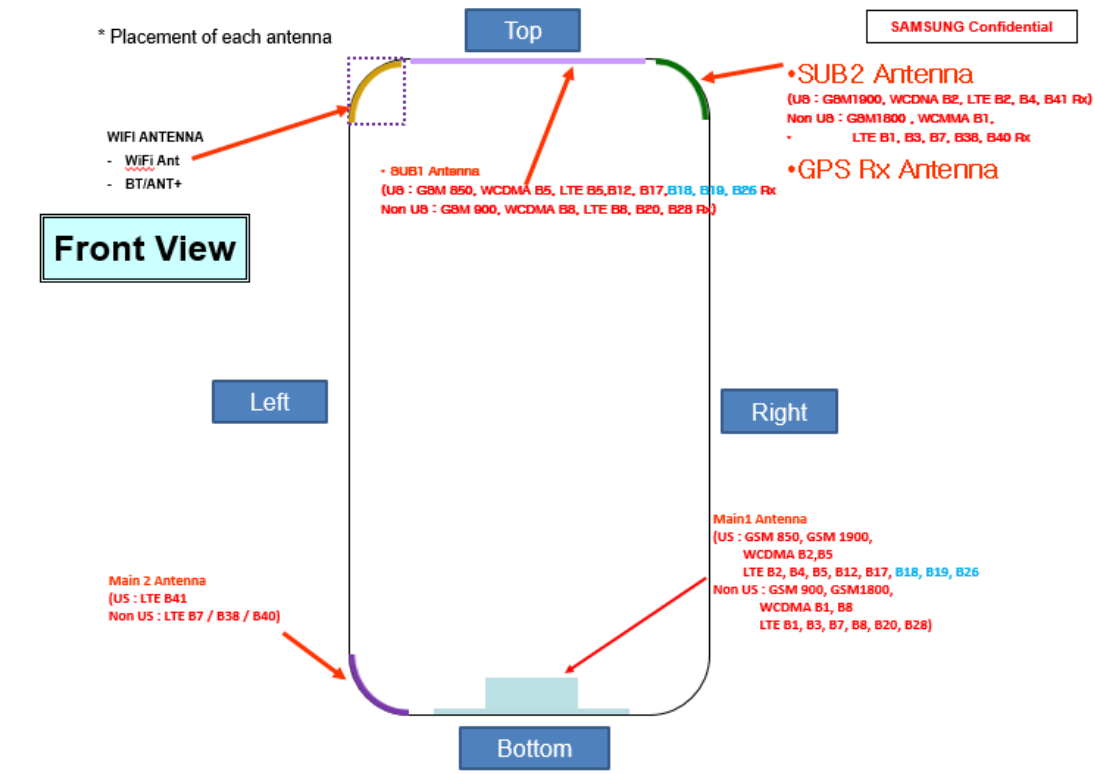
* Placement of each antenna

Top

SAMSUNG Confidential

•SUB2 Antenna
(US : GSM1900, WCDNA B2, LTE B2, B4, B41 Rx)
Non US : GSM1800 , WCMMA B1,
LTE B1, B3, B7, B38, B40 Rx

•GPS Rx Antenna

WIFI ANTENNA
- WiFi Ant
- BT/ANT+

• SUB1 Antenna
(US : GSM 850, WCDMA B5, LTE B5,B12, B17,B18, B19, B26 Rx
Non US : GSM 900, WCDMA B8, LTE B8, B20, B28 Rx)

Front View

Left

Right

Main1 Antenna
(US : GSM 850, GSM 1900,
WCDMA B2,B5
LTE B2, B4, B5, B12, B17, B18, B19, B26
Non US : GSM 900, GSM1800,
WCDMA B1, B8
LTE B1, B3, B7, B8, B20, B28)

Main 2 Antenna
(US : LTE B41
Non US : LTE B7 / B38 / B40)

Bottom